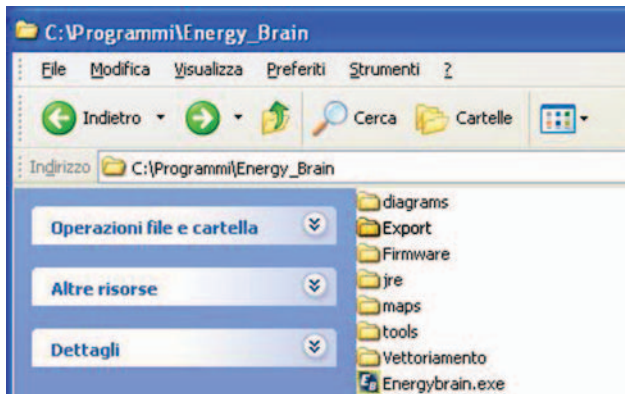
C:\Programmi\Energy_Brain

File Modifica Visualizza Preferiti Strumenti ?

Indietro Cerca Cartelle

Indirizzo C:\Programmi\Energy_Brain

Operazioni file e cartella

Altre risorse

Dettagli

diagrams
Export
Firmware
jre
maps
tools
Vettoriamento
Energybrain.exe